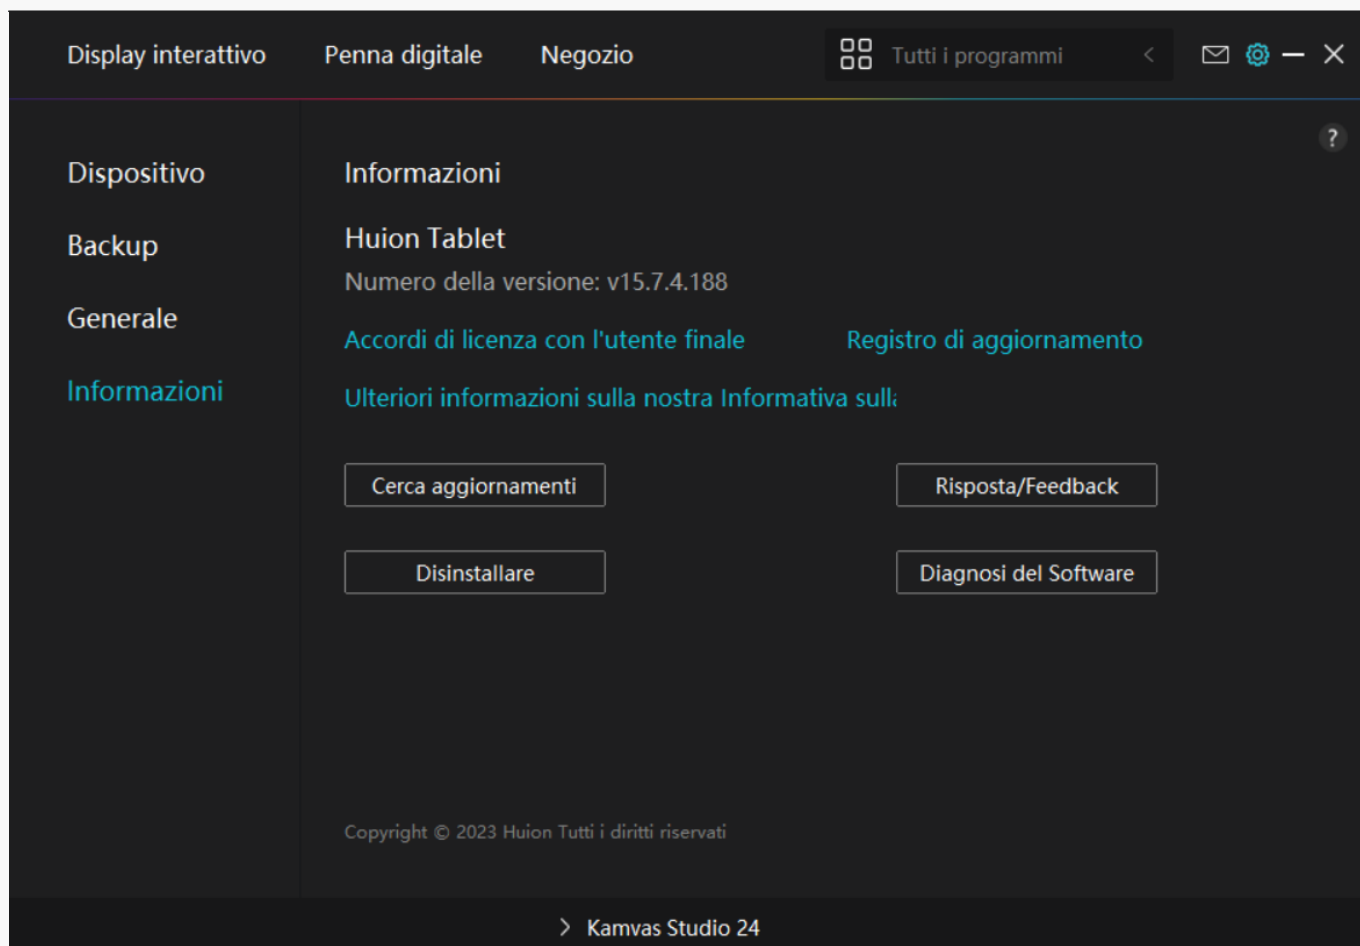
Display interattivo Penna digitale Negozio

Tutti i programmi

?

Dispositivo

Backup

Generale

Informazioni

Informazioni

Huion Tablet

Numero della versione: v15.7.4.188

Accordi di licenza con l'utente finale

Registro di aggiornamento

Ulteriori informazioni sulla nostra Informativa sull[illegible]

Cerca aggiornamenti

Risposta/Feedback

Disinstallare

Diagnosi del Software

Copyright © 2023 Huion Tutti i diritti riservati

Kamvas Studio 24